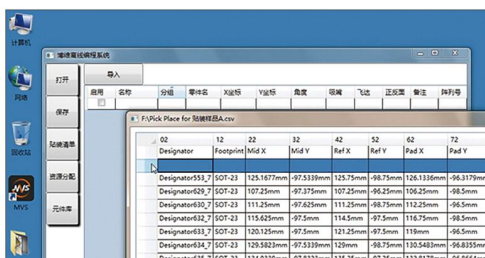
计算机

网络

回收站

MVS

贴片机离线编程系统

打开

保存

贴装清单

资源分配

元件库

导入

| 启用 | 名称 | 分组 | 零件名 | X坐标 | Y坐标 | 角度 | 吸嘴 | 飞达 | 正反面 | 备注 | 阵列号 |
|---|---|---|---|---|---|---|---|---|---|---|---|

F:\Pick Place for 贴装样品A.csv

| 02 | 12 | 22 | 32 | 42 | 52 | 62 | 72 |
|---|---|---|---|---|---|---|---|
| Designator | Footprint | Mid X | Mid Y | Ref X | Ref Y | Pad X | Pad Y |
| Designator553_7 | SOT-23 | 125.1677mm | -97.5339mm | 125.75mm | -98.75mm | 126.1336mm | -96.3179mm |
| Designator629_7 | SOT-23 | 107.25mm | -97.375mm | 107.25mm | -96.25mm | 106.25mm | -98.5mm |
| Designator630_7 | SOT-23 | 111.25mm | -97.625mm | 111.25mm | -98.75mm | 112.25mm | -96.5mm |
| Designator632_7 | SOT-23 | 115.625mm | -97.5mm | 114.5mm | -97.5mm | 116.75mm | -98.5mm |
| Designator633_7 | SOT-23 | 120.125mm | -97.25mm | 121.25mm | -97.25mm | 119mm | -96.25mm |
| Designator634_7 | SOT-23 | 129.5823mm | -97.5339mm | 129mm | -98.75mm | 130.5483mm | -96.8355mm |